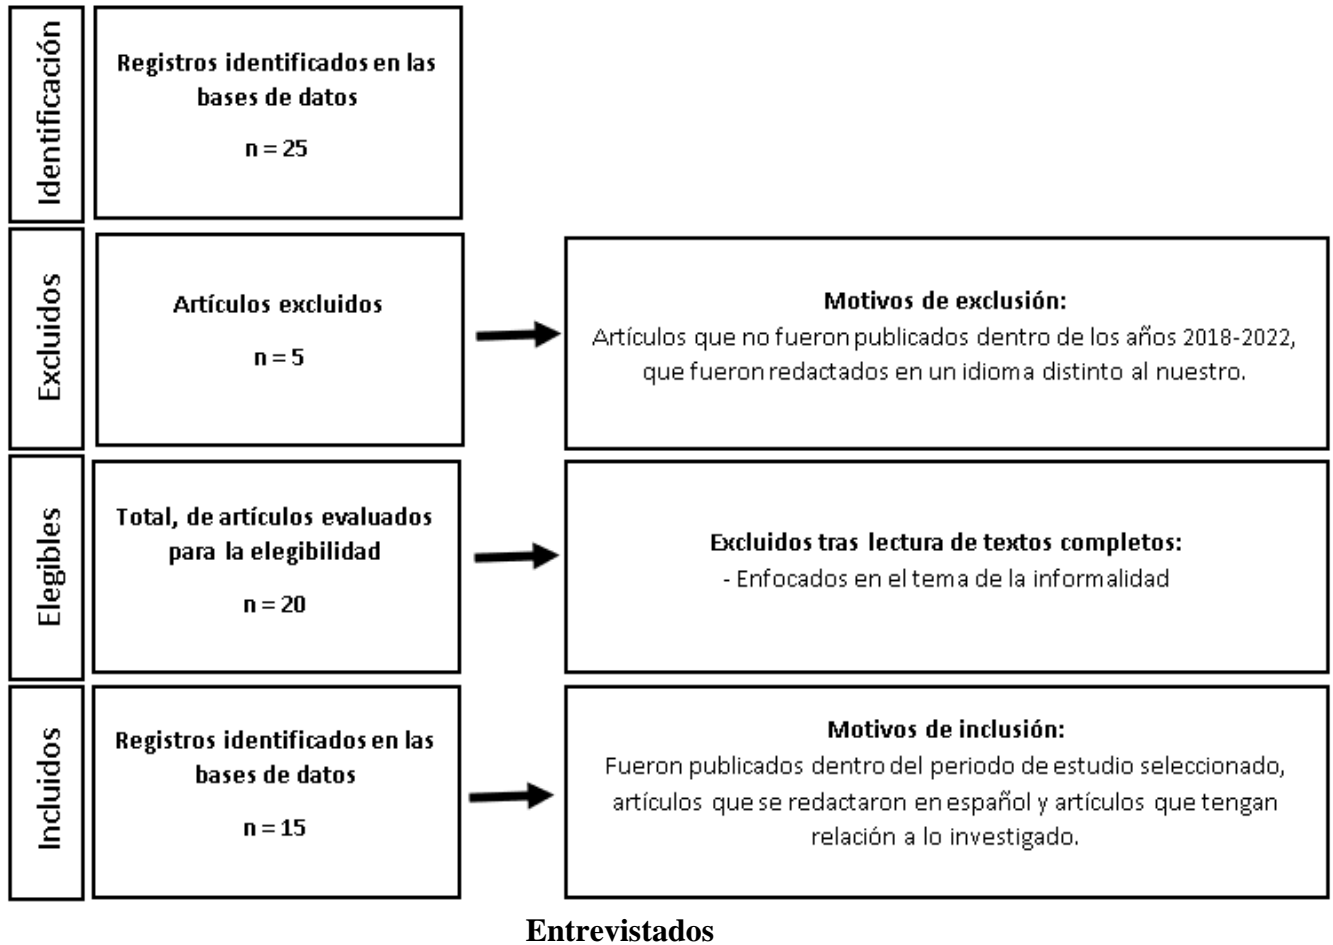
Identificación

Registros identificados en las bases de datos

n = 25

Excluidos

Artículos excluidos

n = 5

Motivos de exclusión:
Artículos que no fueron publicados dentro de los años 2018-2022, que fueron redactados en un idioma distinto al nuestro.

Elegibles

Total, de artículos evaluados para la elegibilidad

n = 20

Excluidos tras lectura de textos completos:
- Enfocados en el tema de la informalidad

Incluidos

Registros identificados en las bases de datos

n = 15

Motivos de inclusión:
Fueron publicados dentro del periodo de estudio seleccionado, artículos que se redactaron en español y artículos que tengan relación a lo investigado.

Entrevistados